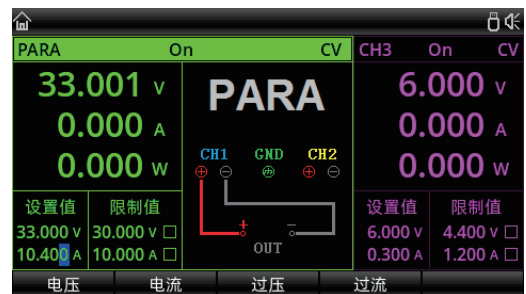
PARA On CV

33.001 V
0.000 A
0.000 W

设置值 限制值
33.000 V 30.000 V □
10.400 A 10.000 A □

PARA

CH1 GND CH2
⊕ ⊖ ⊕ ⊖
+ -
OUT

CH3 On CV

6.000 V
0.000 A
0.000 W

设置值 限制值
6.000 V 4.400 V □
0.300 A 1.200 A □

电压 电流 过压 过流